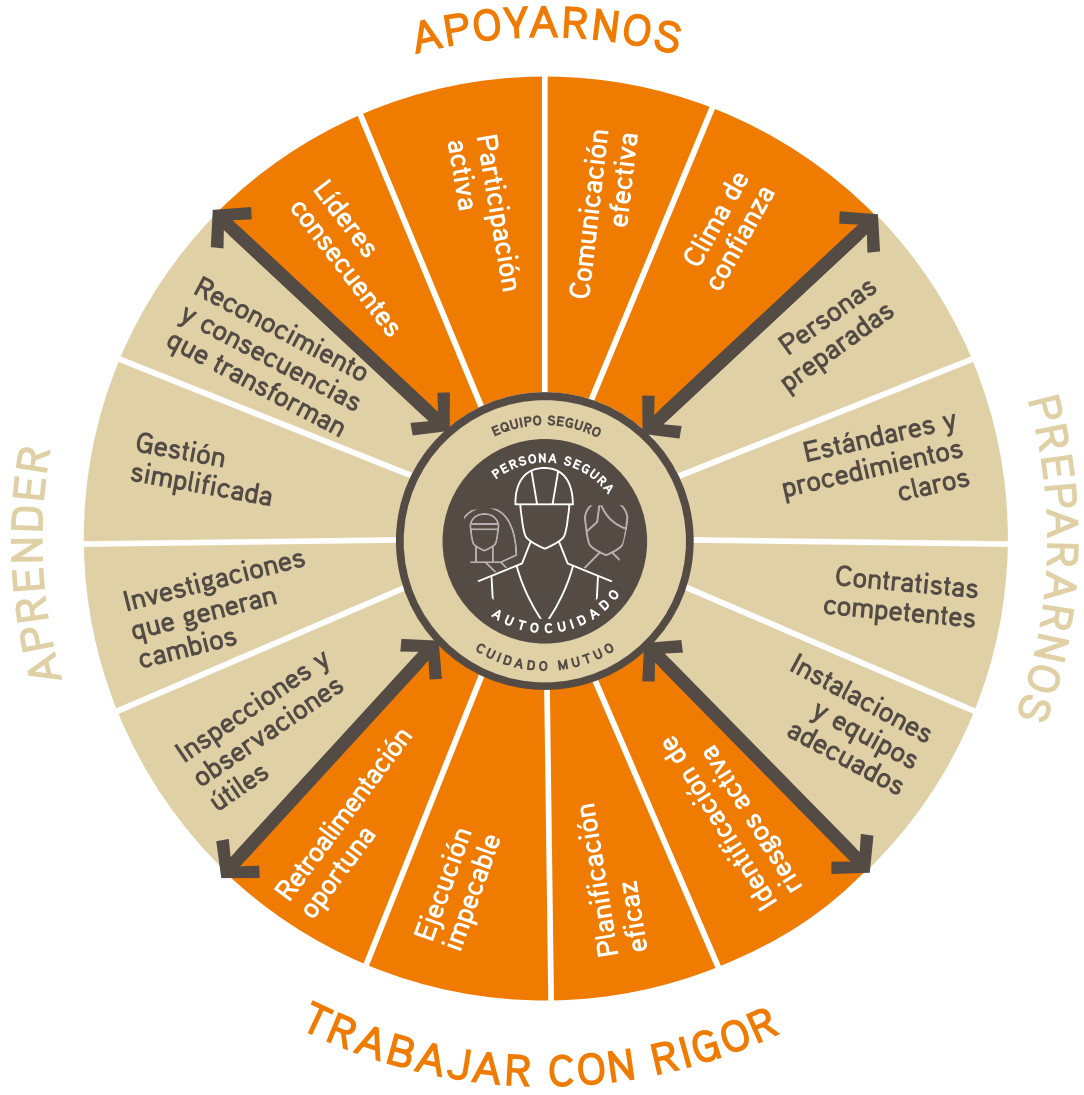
APOYARNOS

Líderes consecuentes

Participación activa

Comunicación efectiva

Clima de confianza

PREPARARNOS

Personas preparadas

Estándares y procedimientos claros

Contratistas competentes

Instalaciones y equipos adecuados

TRABAJAR CON RIGOR

Identificación de riesgos activa

Planificación eficaz

Ejecución impecable

Retroalimentación oportuna

APRENDER

Inspecciones y observaciones útiles

Investigaciones que generan cambios

Gestión simplificada

Reconocimiento y consecuencias que transforman

EQUIPO SEGURO

PERSONA SEGURA

AUTOCUIDADO

CUIDADO MUTUO